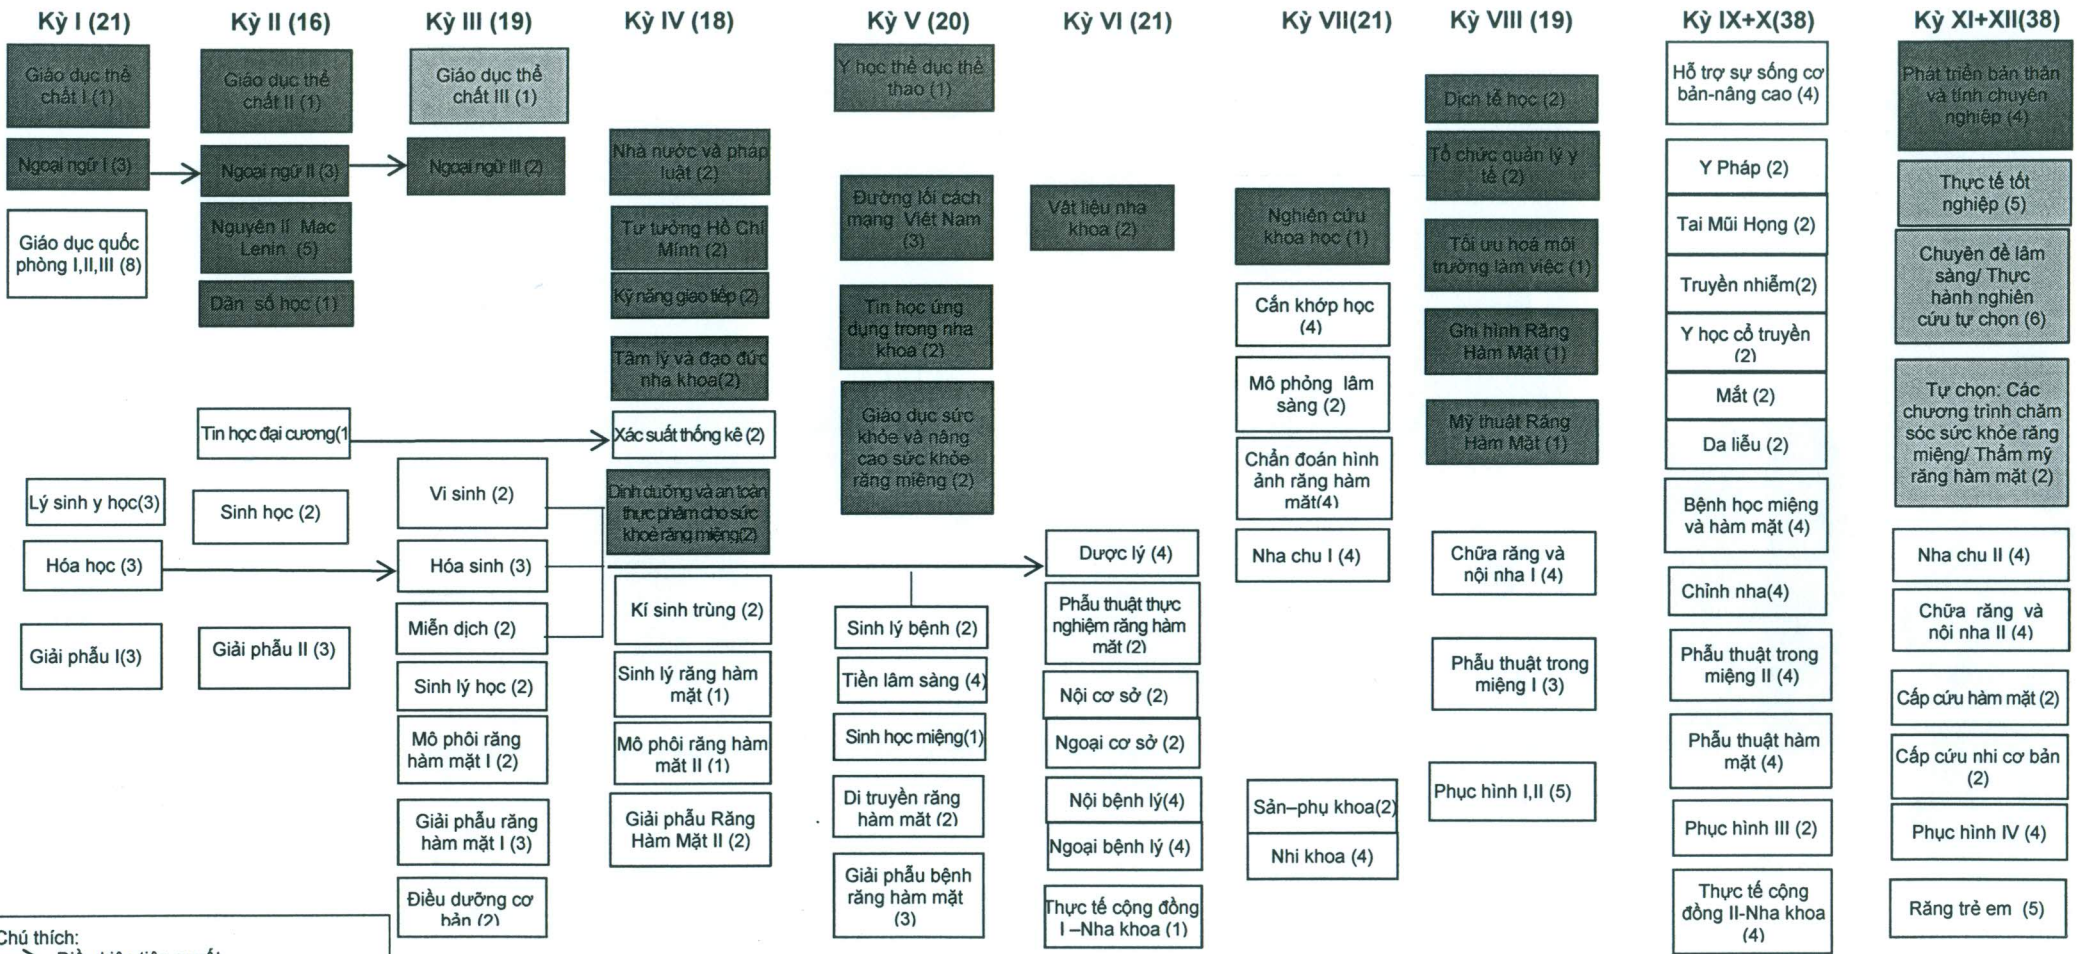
Kỳ I (21)

Giáo dục thể chất I (1)

Ngoại ngữ I (3)

Giáo dục quốc phòng I,II,III (8)

Lý sinh y học(3)

Hóa học (3)

Giải phẫu I(3)

Kỳ II (16)

Giáo dục thể chất II (1)

Ngoại ngữ II (3)

Nguyên lí Mac Lenin (5)

Dân số học (1)

Tin học đại cương(1

Sinh học (2)

Giải phẫu II (3)

Kỳ III (19)

Giáo dục thể chất III (1)

Ngoại ngữ III (2)

Vi sinh (2)

Hóa sinh (3)

Miễn dịch (2)

Sinh lý học (2)

Mô phôi răng hàm mặt I (2)

Giải phẫu răng hàm mặt I (3)

Điều dưỡng cơ bản (2)

Kỳ IV (18)

Nhà nước và pháp luật (2)

Tư tưởng Hồ Chí Minh (2)

Kỹ năng giao tiếp (2)

Tâm lý và đạo đức nha khoa(2)

Xác suất thống kê (2)

Dinh dưỡng và an toàn thực phẩm cho sức khỏe răng miệng(2)

Kí sinh trùng (2)

Sinh lý răng hàm mặt (1)

Mô phôi răng hàm mặt II (1)

Giải phẫu Răng Hàm Mặt II (2)

Kỳ V (20)

Y học thể dục thể thao (1)

Đường lối cách mạng Việt Nam (3)

Tin học ứng dụng trong nha khoa (2)

Giáo dục sức khỏe và nâng cao sức khỏe răng miệng (2)

Sinh lý bệnh (2)

Tiền lâm sàng (4)

Sinh học miệng(1)

Di truyền răng hàm mặt (2)

Giải phẫu bệnh răng hàm mặt (3)

Kỳ VI (21)

Vật liệu nha khoa (2)

Dược lý (4)

Phẫu thuật thực nghiệm răng hàm mặt (2)

Nội cơ sở (2)

Ngoại cơ sở (2)

Nội bệnh lý(4)

Ngoại bệnh lý (4)

Thực tế cộng đồng I –Nha khoa (1)

Kỳ VII(21)

Nghiên cứu khoa học (1)

Cắn khớp học (4)

Mô phỏng lâm sàng (2)

Chẩn đoán hình ảnh răng hàm mặt(4)

Nha chu I (4)

Sản–phụ khoa(2)

Nhi khoa (4)

Kỳ VIII (19)

Dịch tễ học (2)

Tổ chức quản lý y tế (2)

Tối ưu hoá môi trường làm việc (1)

Ghi hình Răng Hàm Mặt (1)

Mỹ thuật Răng Hàm Mặt (1)

Chữa răng và nội nha I (4)

Phẫu thuật trong miệng I (3)

Phục hình I,II (5)

Kỳ IX+X(38)

Hỗ trợ sự sống cơ bản-nâng cao (4)

Y Pháp (2)

Tai Mũi Họng (2)

Truyền nhiễm(2)

Y học cổ truyền (2)

Mắt (2)

Da liễu (2)

Bệnh học miệng và hàm mặt (4)

Chỉnh nha(4)

Phẫu thuật trong miệng II (4)

Phẫu thuật hàm mặt (4)

Phục hình III (2)

Thực tế cộng đồng II-Nha khoa (4)

Kỳ XI+XII(38)

Phát triển bản thân và tính chuyên nghiệp (4)

Thực tế tốt nghiệp (5)

Chuyên đề lâm sàng/ Thực hành nghiên cứu tự chọn (6)

Tự chọn: Các chương trình chăm sóc sức khỏe răng miệng/ Thẩm mỹ răng hàm mặt (2)

Nha chu II (4)

Chữa răng và nội nha II (4)

Cấp cứu hàm mặt (2)

Cấp cứu nhi cơ bản (2)

Phục hình IV (4)

Răng trẻ em (5)

Chú thích:
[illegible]